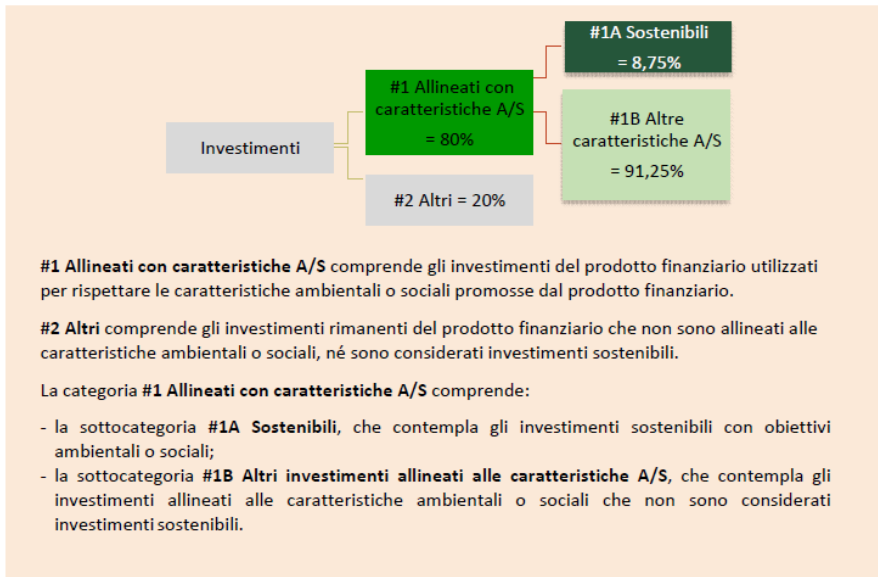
Investimenti

#1 Allineati con caratteristiche A/S
= 80%

#2 Altri = 20%

#1A Sostenibili
= 8,75%

#1B Altre caratteristiche A/S
= 91,25%

**#1 Allineati con caratteristiche A/S** comprende gli investimenti del prodotto finanziario utilizzati per rispettare le caratteristiche ambientali o sociali promosse dal prodotto finanziario.

**#2 Altri** comprende gli investimenti rimanenti del prodotto finanziario che non sono allineati alle caratteristiche ambientali o sociali, né sono considerati investimenti sostenibili.

La categoria **#1 Allineati con caratteristiche A/S** comprende:

- la sottocategoria **#1A Sostenibili**, che contempla gli investimenti sostenibili con obiettivi ambientali o sociali;
- la sottocategoria **#1B Altri investimenti allineati alle caratteristiche A/S**, che contempla gli investimenti allineati alle caratteristiche ambientali o sociali che non sono considerati investimenti sostenibili.